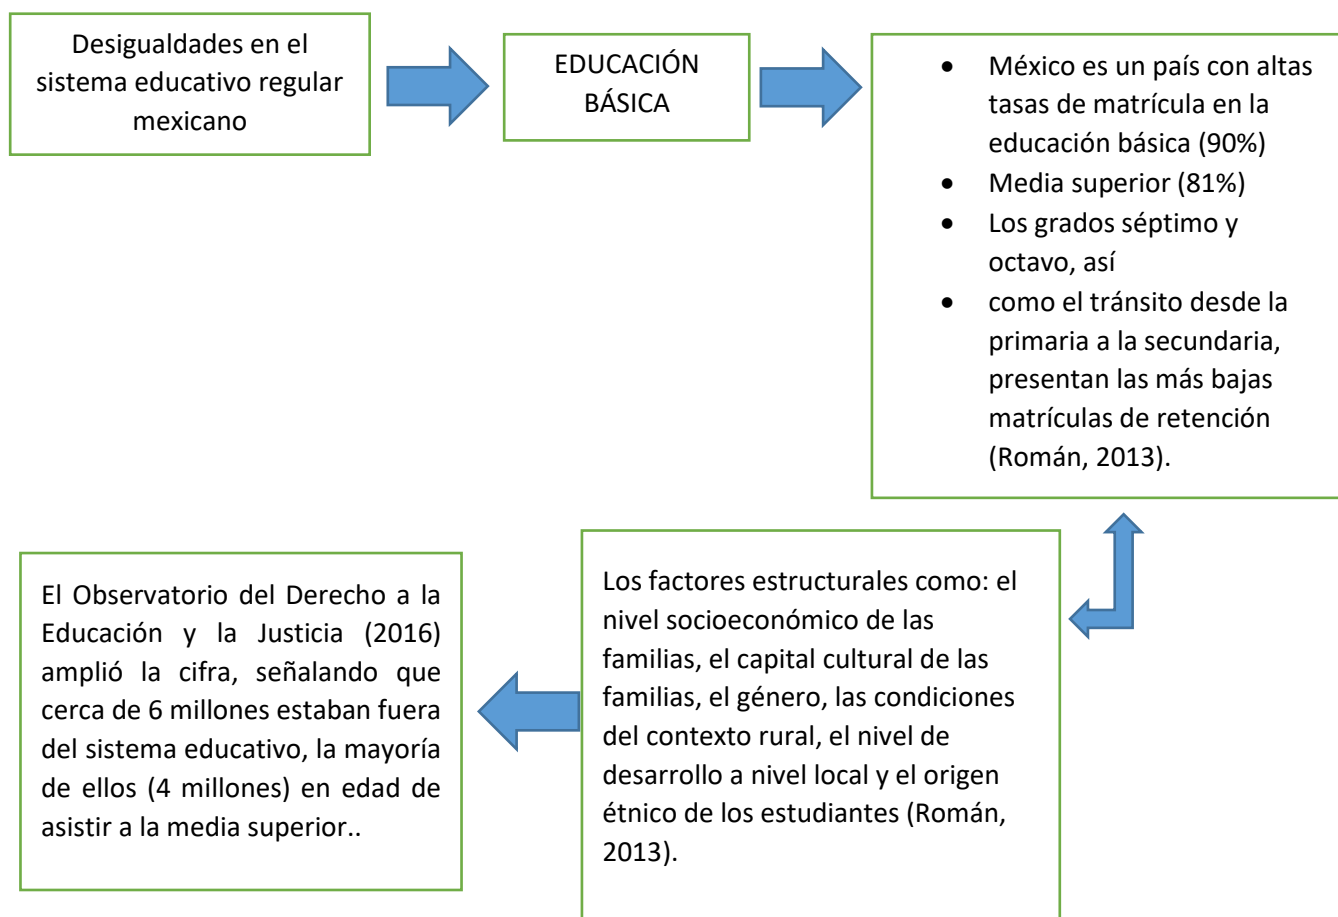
Desigualdades en el sistema educativo regular mexicano

EDUCACIÓN BÁSICA

- México es un país con altas tasas de matrícula en la educación básica (90%)
- Media superior (81%)
- Los grados séptimo y octavo, así
- como el tránsito desde la primaria a la secundaria, presentan las más bajas matrículas de retención (Román, 2013).

Los factores estructurales como: el nivel socioeconómico de las familias, el capital cultural de las familias, el género, las condiciones del contexto rural, el nivel de desarrollo a nivel local y el origen étnico de los estudiantes (Román, 2013).

El Observatorio del Derecho a la Educación y la Justicia (2016) amplió la cifra, señalando que cerca de 6 millones estaban fuera del sistema educativo, la mayoría de ellos (4 millones) en edad de asistir a la media superior..